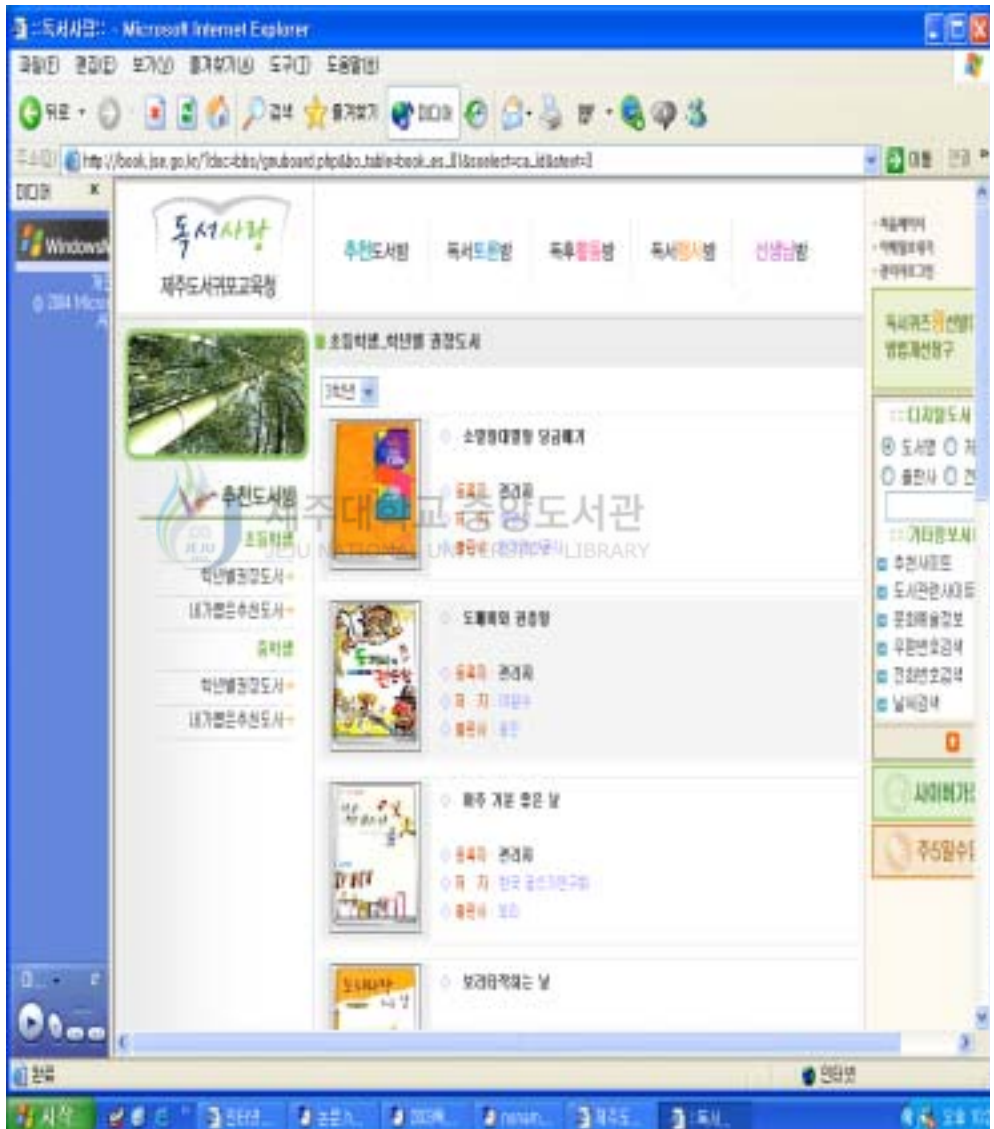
::독서사랑:: - Microsoft Internet Explorer

파일(F) 편집(E) 보기(V) 즐겨찾기(A) 도구(T) 도움말(H)

뒤로 · 검색 즐겨찾기 미디어

주소(D) http://book.jse.go.kr/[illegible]

미디어

Windows

© 2004 Micro

독서사랑
제주도서귀포교육청

추천도서방 독서토론방 독후활동방 독서행사방 선생님방

초등학생_학년별 권장도서

3학년

소영이대영이 당글배기

등록자 관리자

출판사 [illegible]

추천도서방

초등학생

학년별권장도서

내가뽑은추천도서

중학생

학년별권장도서

내가뽑은추천도서

도깨비와 권총왕

등록자 관리자

저 자 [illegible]

출판사 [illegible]

하주 기분 좋은 날

등록자 관리자

저 자 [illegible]

출판사 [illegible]

보리타작하는 날

제주대학교 중앙도서관
JEJU NATIONAL UNIVERSITY LIBRARY

독서퀴즈 선생님 방 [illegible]

디지털도서

도서명 출판사

기타참고사이트

추천사이트

도서관련사이트

문화예술정보

우편번호검색

전화번호검색

날씨검색

사이버가

주5일수

완료

인터넷

시작